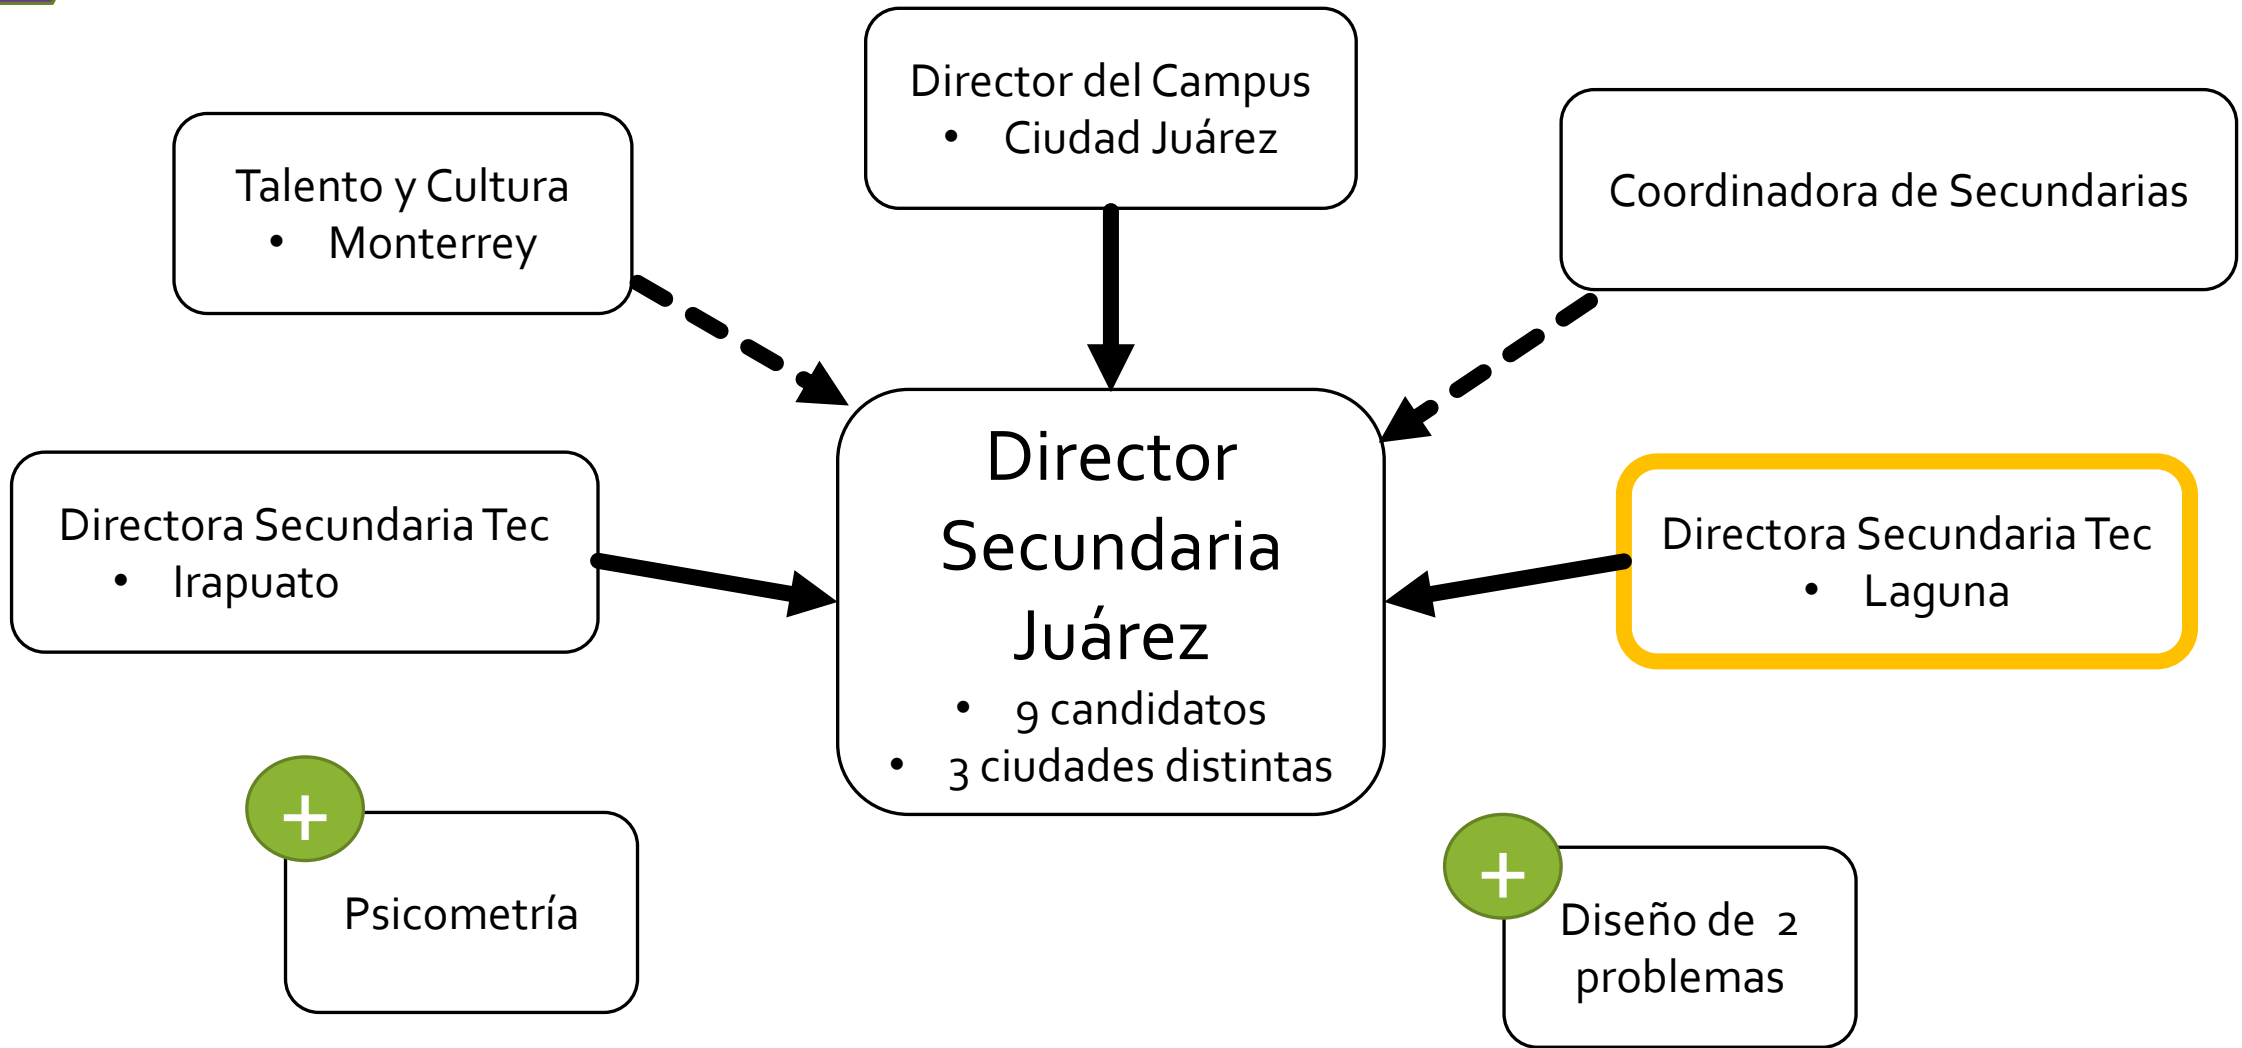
Talento y Cultura
• Monterrey

Director del Campus
• Ciudad Juárez

Coordinadora de Secundarias

Directora Secundaria Tec
• Irapuato

Director Secundaria Juárez
• 9 candidatos
• 3 ciudades distintas

Directora Secundaria Tec
• Laguna

+
Psicometría

+
Diseño de 2 problemas